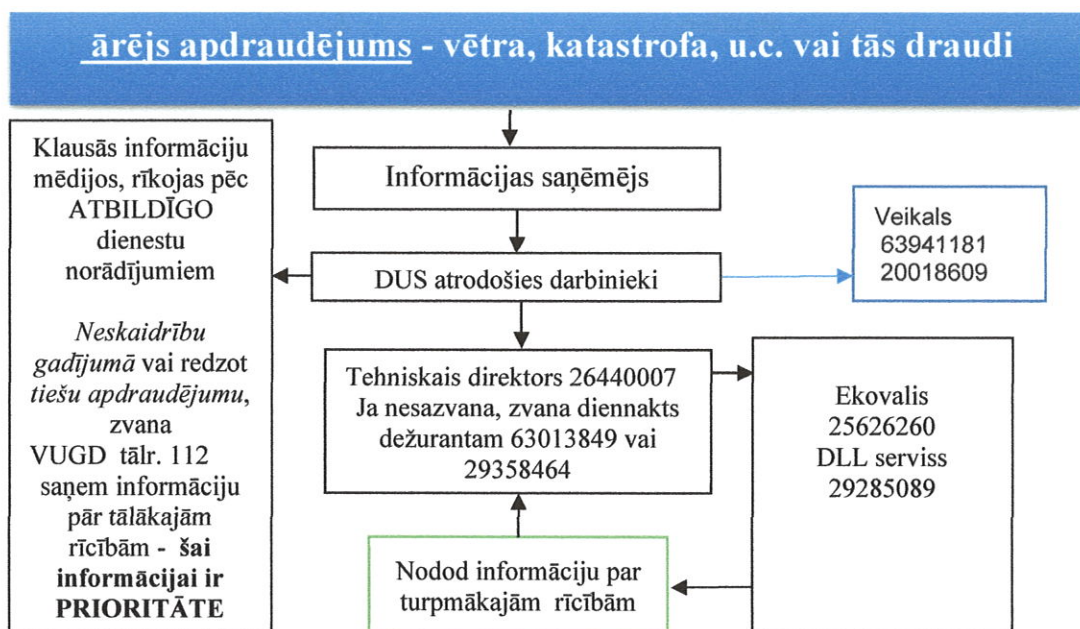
ārējs apdraudējums - vētra, katastrofa, u.c. vai tās draudi

Klausās informāciju mēdijos, rīkojas pēc ATBILDĪGO dienestu norādījumiem

*Neskaidrību gadījumā* vai redzot *tiešu apdraudējumu*, zvana VUGD tālr. 112 saņem informāciju pār tālākajām rīcībām - **šai informācijai ir PRIORITĀTE**

Informācijas saņēmējs

DUS atrodošies darbinieki

Veikals 63941181 20018609

Tehniskais direktors 26440007 Ja nesazvana, zvana diennakts dežurantam 63013849 vai 29358464

Ekovalis 25626260 DLL serviss 29285089

Nodod informāciju par turpmākajām rīcībām